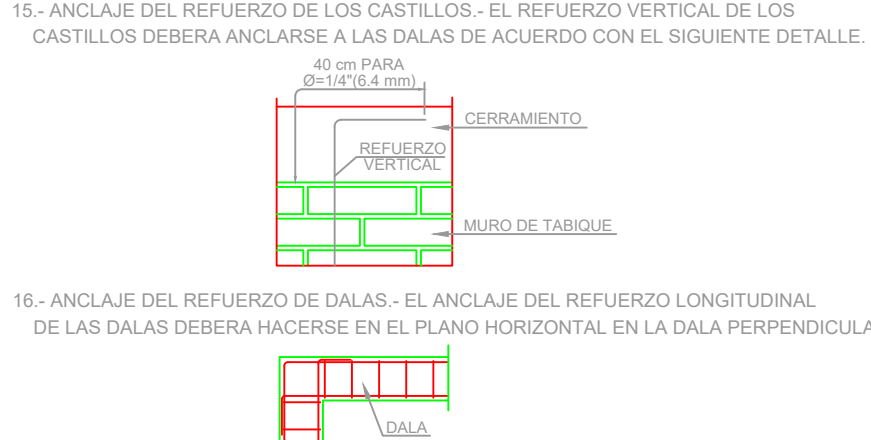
15.- ANCLAJE DEL REFUERZO DE LOS CASTILLOS.- EL REFUERZO VERTICAL DE LOS CASTILLOS DEBERA ANCLARSE A LAS DALAS DE ACUERDO CON EL SIGUIENTE DETALLE.

40 cm PARA
Ø=1/4"(6.4 mm)

CERRAMIENTO

REFUERZO
VERTICAL

MURO DE TABIQUE

16.- ANCLAJE DEL REFUERZO DE DALAS.- EL ANCLAJE DEL REFUERZO LONGITUDINAL DE LAS DALAS DEBERA HACERSE EN EL PLANO HORIZONTAL EN LA DALA PERPENDICULA

DALA